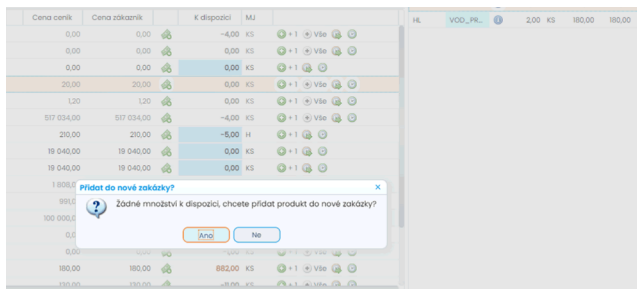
| Cena ceník | Cena zákazník | | K dispozici | MJ | |
|---|---|---|---|---|---|
| 0,00 | 0,00 | | -4,00 | KS | +1 Vše |
| 0,00 | 0,00 | | 0,00 | KS | +1 Vše |
| 0,00 | 0,00 | | 0,00 | KS | +1 |
| 20,00 | 20,00 | | 0,00 | KS | +1 Vše |
| 1,20 | 1,20 | | 0,00 | KS | +1 Vše |
| 517 034,00 | 517 034,00 | | -4,00 | KS | +1 Vše |
| 210,00 | 210,00 | | -5,00 | H | +1 |
| 19 040,00 | 19 040,00 | | 0,00 | KS | +1 |
| 19 040,00 | 19 040,00 | | 0,00 | KS | +1 |
| 1 808,0 | | | | | |
| 991,0 | | | | | |
| 100 000,0 | | | | | |
| 0,0 | | | | | |
| 0,00 | | | 0,00 | KS | |
| 180,00 | 180,00 | | 882,00 | KS | +1 Vše |
| 210,00 | 210,00 | | -11,00 | KS | +1 Vše |

| HL | VOD_PR... | | 2,00 | KS | 180,00 | 180,00 |
|---|---|---|---|---|---|---|

Přidat do nové zakázky?
×
Žádné množství k dispozici, chcete přidat produkt do nové zakázky?
Ano
Ne